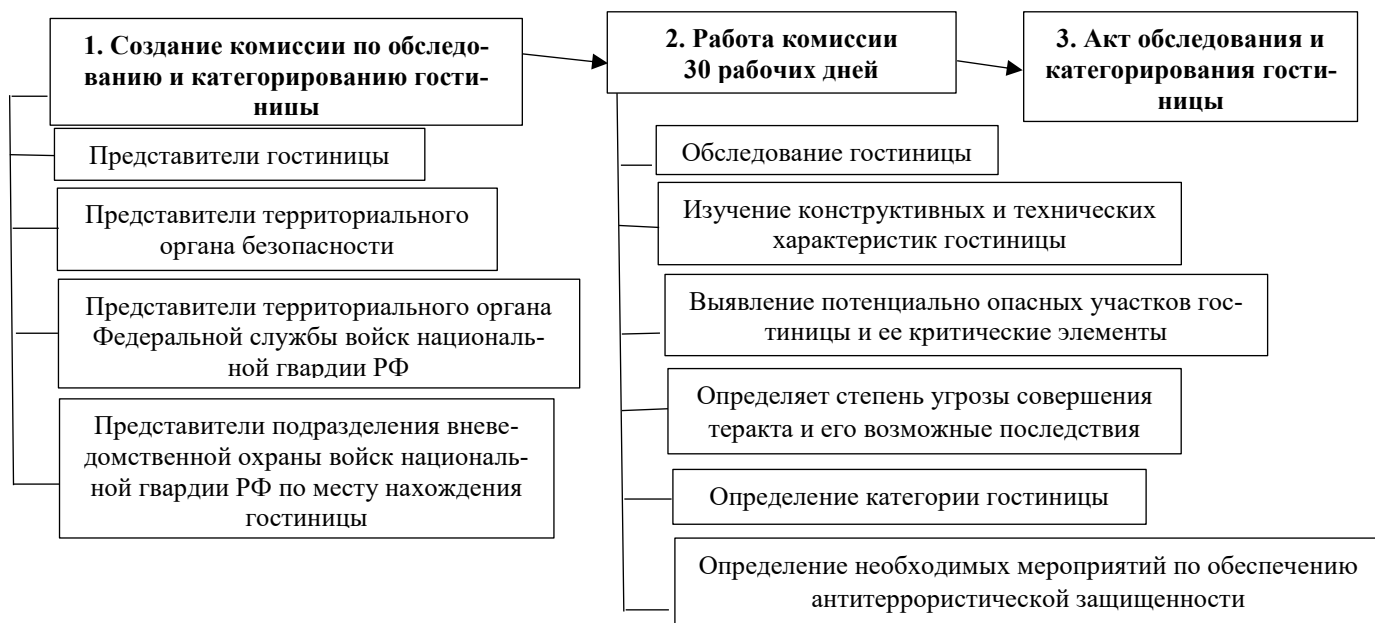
1. Создание комиссии по обследованию и категорированию гостиницы

Представители гостиницы

Представители территориального органа безопасности

Представители территориального органа Федеральной службы войск национальной гвардии РФ

Представители подразделения вневедомственной охраны войск национальной гвардии РФ по месту нахождения гостиницы

2. Работа комиссии 30 рабочих дней

Обследование гостиницы

Изучение конструктивных и технических характеристик гостиницы

Выявление потенциально опасных участков гостиницы и ее критические элементы

Определяет степень угрозы совершения теракта и его возможные последствия

Определение категории гостиницы

Определение необходимых мероприятий по обеспечению антитеррористической защищенности

3. Акт обследования и категорирования гостиницы